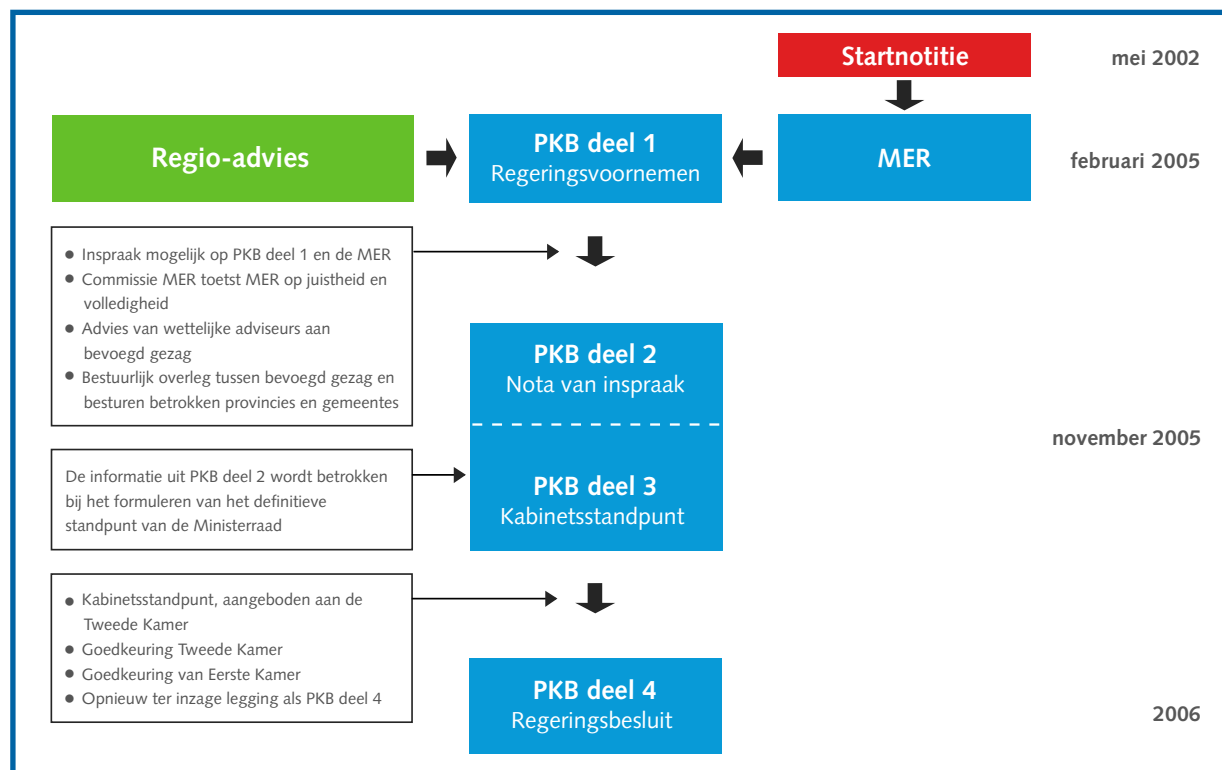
Startnotitie

mei 2002

Regio-advies

PKB deel 1
Regeringsvoornemen

MER

februari 2005

- Inspraak mogelijk op PKB deel 1 en de MER
- Commissie MER toetst MER op juistheid en volledigheid
- Advies van wettelijke adviseurs aan bevoegd gezag
- Bestuurlijk overleg tussen bevoegd gezag en besturen betrokken provincies en gemeentes

PKB deel 2
Nota van inspraak

november 2005

De informatie uit PKB deel 2 wordt betrokken bij het formuleren van het definitieve standpunt van de Ministerraad

PKB deel 3
Kabinetsstandpunt

- Kabinetsstandpunt, aangeboden aan de Tweede Kamer
- Goedkeuring Tweede Kamer
- Goedkeuring van Eerste Kamer
- Opnieuw ter inzage legging als PKB deel 4

PKB deel 4
Regeringsbesluit

2006